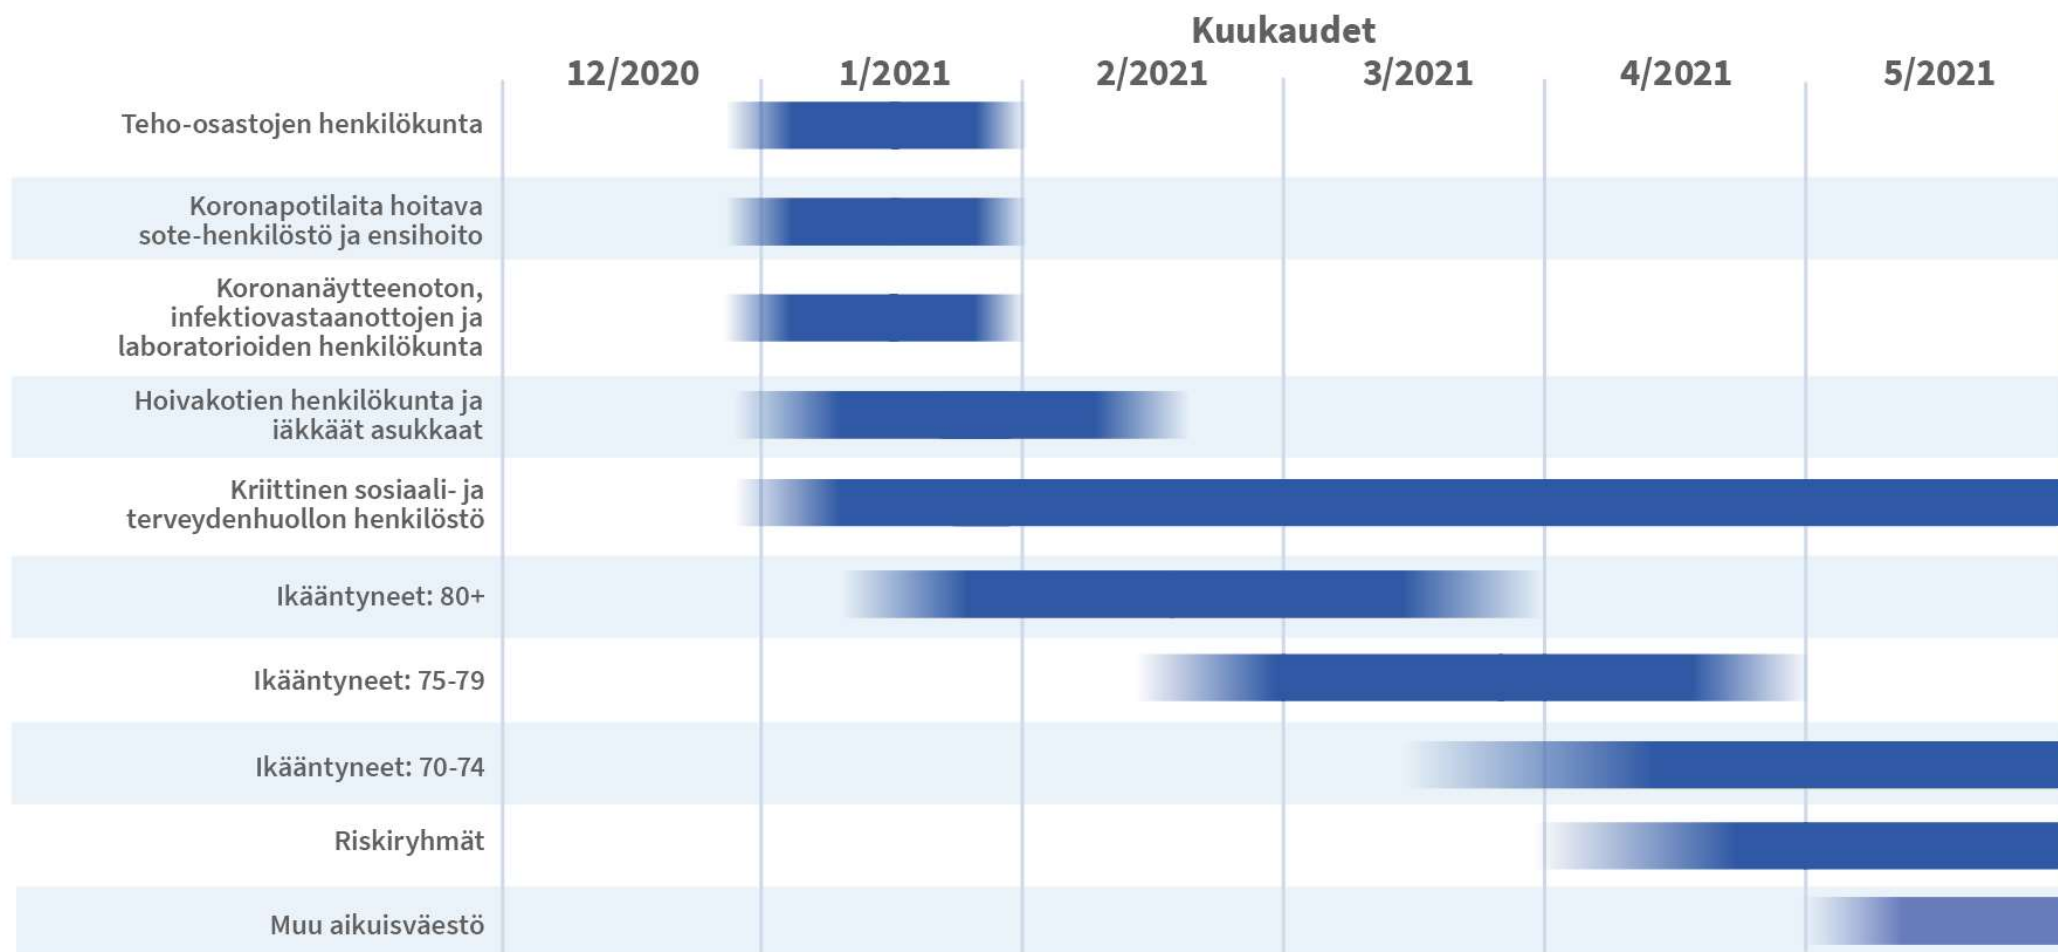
Kuukaudet

12/2020 1/2021 2/2021 3/2021 4/2021 5/2021

Teho-osastojen henkilökunta

Koronapotilaita hoitava sote-henkilöstö ja ensihoito

Koronanäytteenoton, infektiovastaanottojen ja laboratorioiden henkilökunta

Hoivakotien henkilökunta ja iäkkäät asukkaat

Kriittinen sosiaali- ja terveydenhuollon henkilöstö

Ikääntyneet: 80+

Ikääntyneet: 75-79

Ikääntyneet: 70-74

Riskiryhmät

Muu aikuisväestö